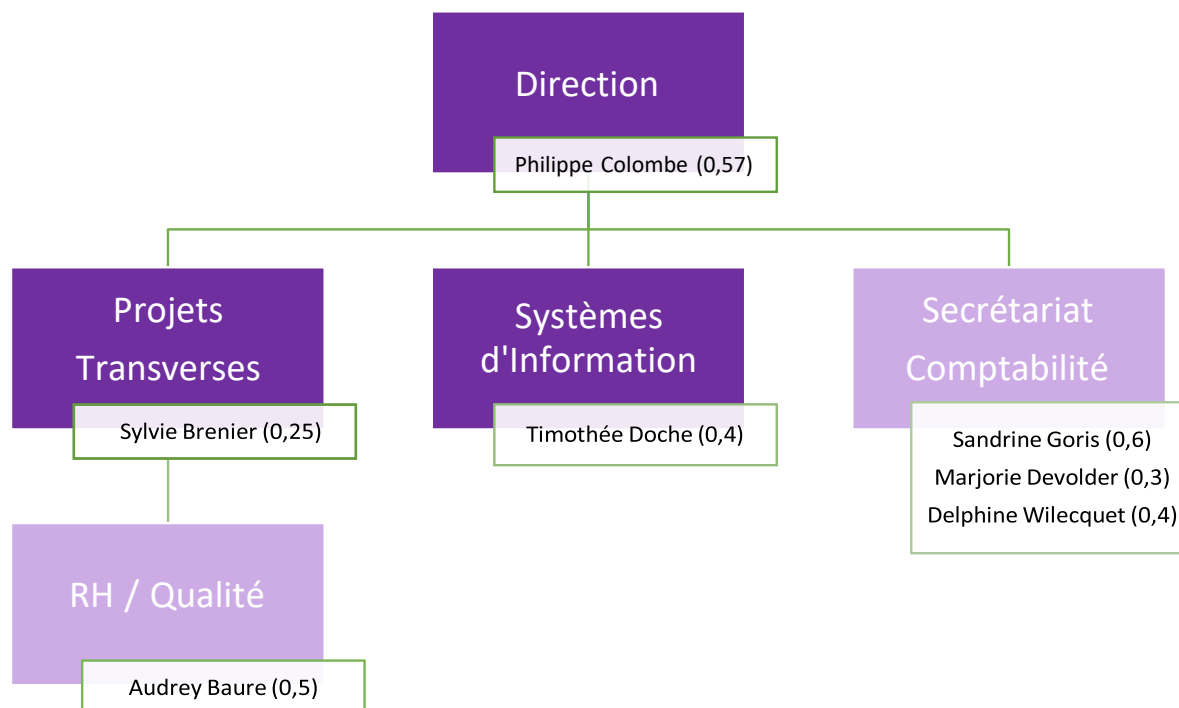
Direction

Philippe Colombe (0,57)

Projets Transverses

Sylvie Brenier (0,25)

Systèmes d'Information

Timothée Doche (0,4)

Secrétariat Comptabilité

Sandrine Goris (0,6)
Marjorie Devolder (0,3)
Delphine Wilecquet (0,4)

RH / Qualité

Audrey Baure (0,5)